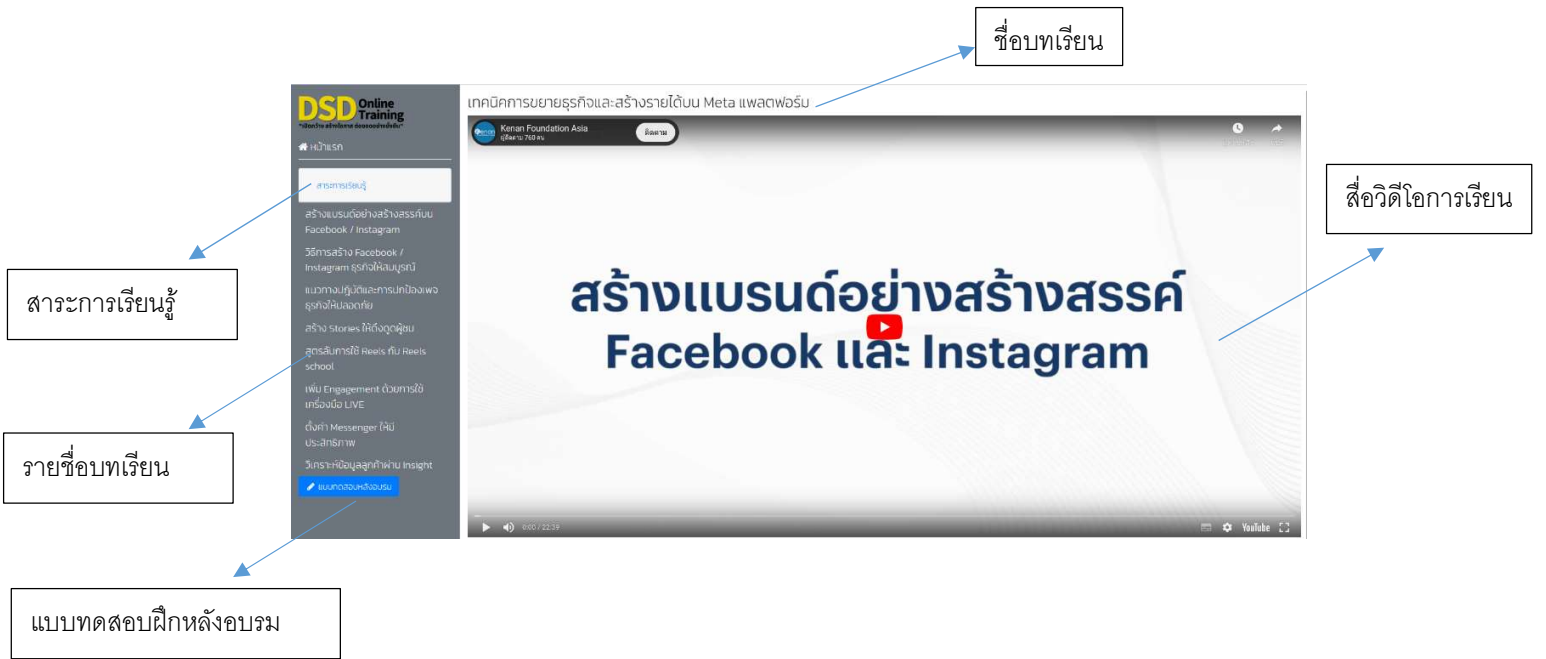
ชื่อบทเรียน

DSD Online Training

หน้าแรก

สาระการเรียนรู้

สร้างแบรนด์อย่างสร้างสรรค์บน Facebook / Instagram

วิธีการสร้าง Facebook / Instagram ธุรกิจให้สมบูรณ์

แนวทางปฏิบัติและการปกป้องเพจธุรกิจให้ปลอดภัย

สร้าง Stories ให้ดึงดูดผู้ชม

สูตรลับการใช้ Reels กับ Reels school

เพิ่ม Engagement ด้วยการใช้เครื่องมือ LIVE

ตั้งค่า Messenger ให้มีประสิทธิภาพ

วิเคราะห์ข้อมูลลูกค้าผ่าน Insight

แบบทดสอบหลังอบรม

เทคนิคการขยายธุรกิจและสร้างรายได้บน Meta แพลตฟอร์ม

Kenan Foundation Asia

ติดตาม

สร้างแบรนด์อย่างสร้างสรรค์ Facebook และ Instagram

0:00 / 22:39

YouTube

สื่อวิดีโอการเรียน

สาระการเรียนรู้

รายชื่อบทเรียน

แบบทดสอบฝึกหลังอบรม